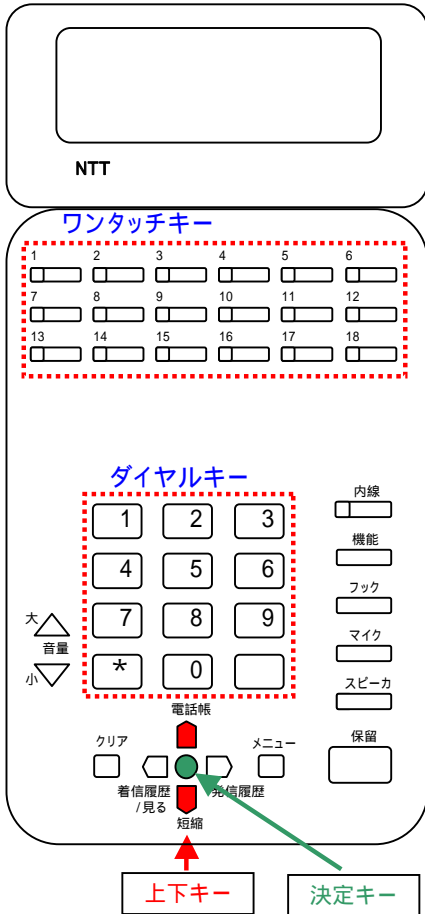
NTT

ワンタッチキー

1 2 3 4 5 6
7 8 9 10 11 12
13 14 15 16 17 18

ダイヤルキー

1 2 3
4 5 6
7 8 9
* 0

内線
機能
フック
マイク
スピーカ

大
音量
小

電話帳
クリア
メニュー
保留
着信履歴
/見る
発信履歴
短縮

上下キー
決定キー